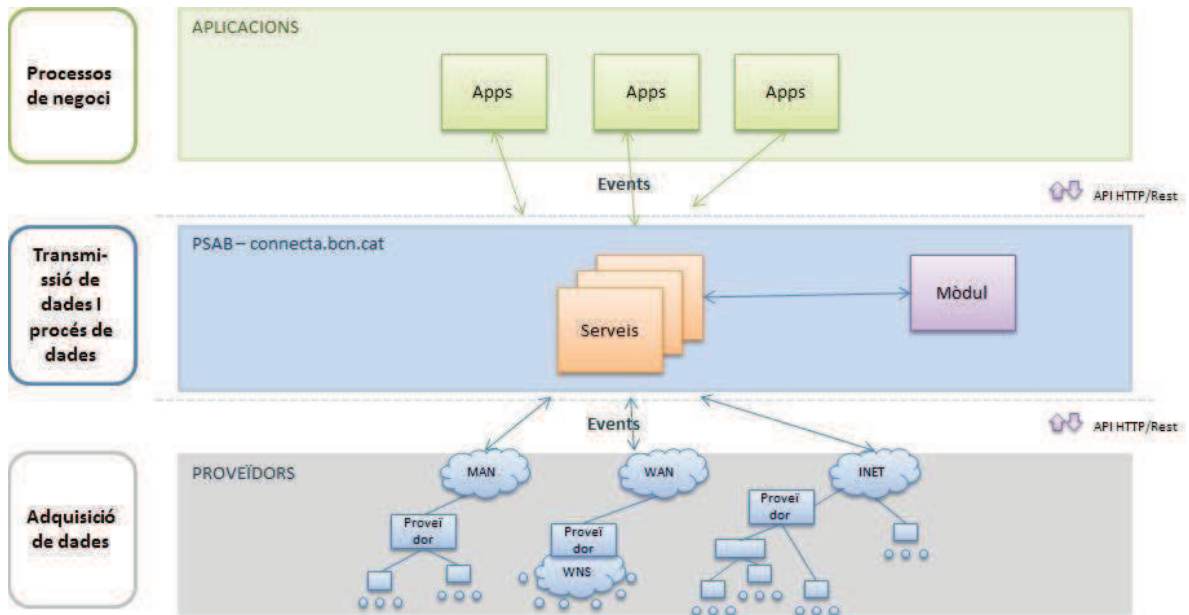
Processos de negoci

APLICACIONS

Apps

Apps

Apps

Events

API HTTP/Rest

Transmissió de dades I procés de dades

PSAB – connecta.bcn.cat

Serveis

Mòdul

Events

API HTTP/Rest

Adquisició de dades

PROVEÏDORS

MAN

WAN

INET

Proveïdor

Proveïdor

Proveïdor

WNS